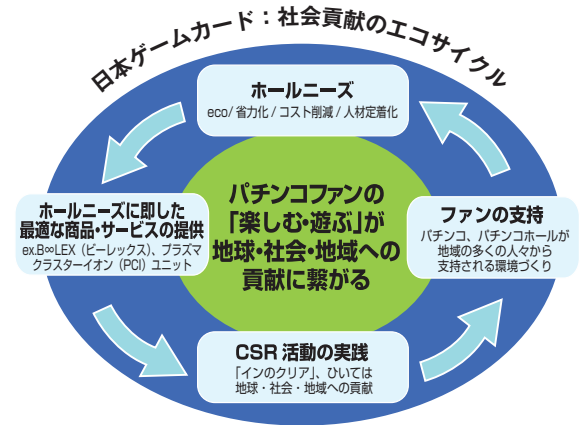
日本ゲームカード：社会貢献のエコサイクル

ホールニーズ
eco/省力化/コスト削減/人材定着化

ホールニーズに即した最適な商品・サービスの提供
ex.B∞LEX（ビーレックス）、プラズマクラスターイオン（PCI）ユニット

パチンコファンの「楽しむ・遊ぶ」が地球・社会・地域への貢献に繋がる

ファンの支持
パチンコ、パチンコホールが地域の多くの人々から支持される環境づくり

CSR 活動の実践
「インのクリア」、ひいては地球・社会・地域への貢献